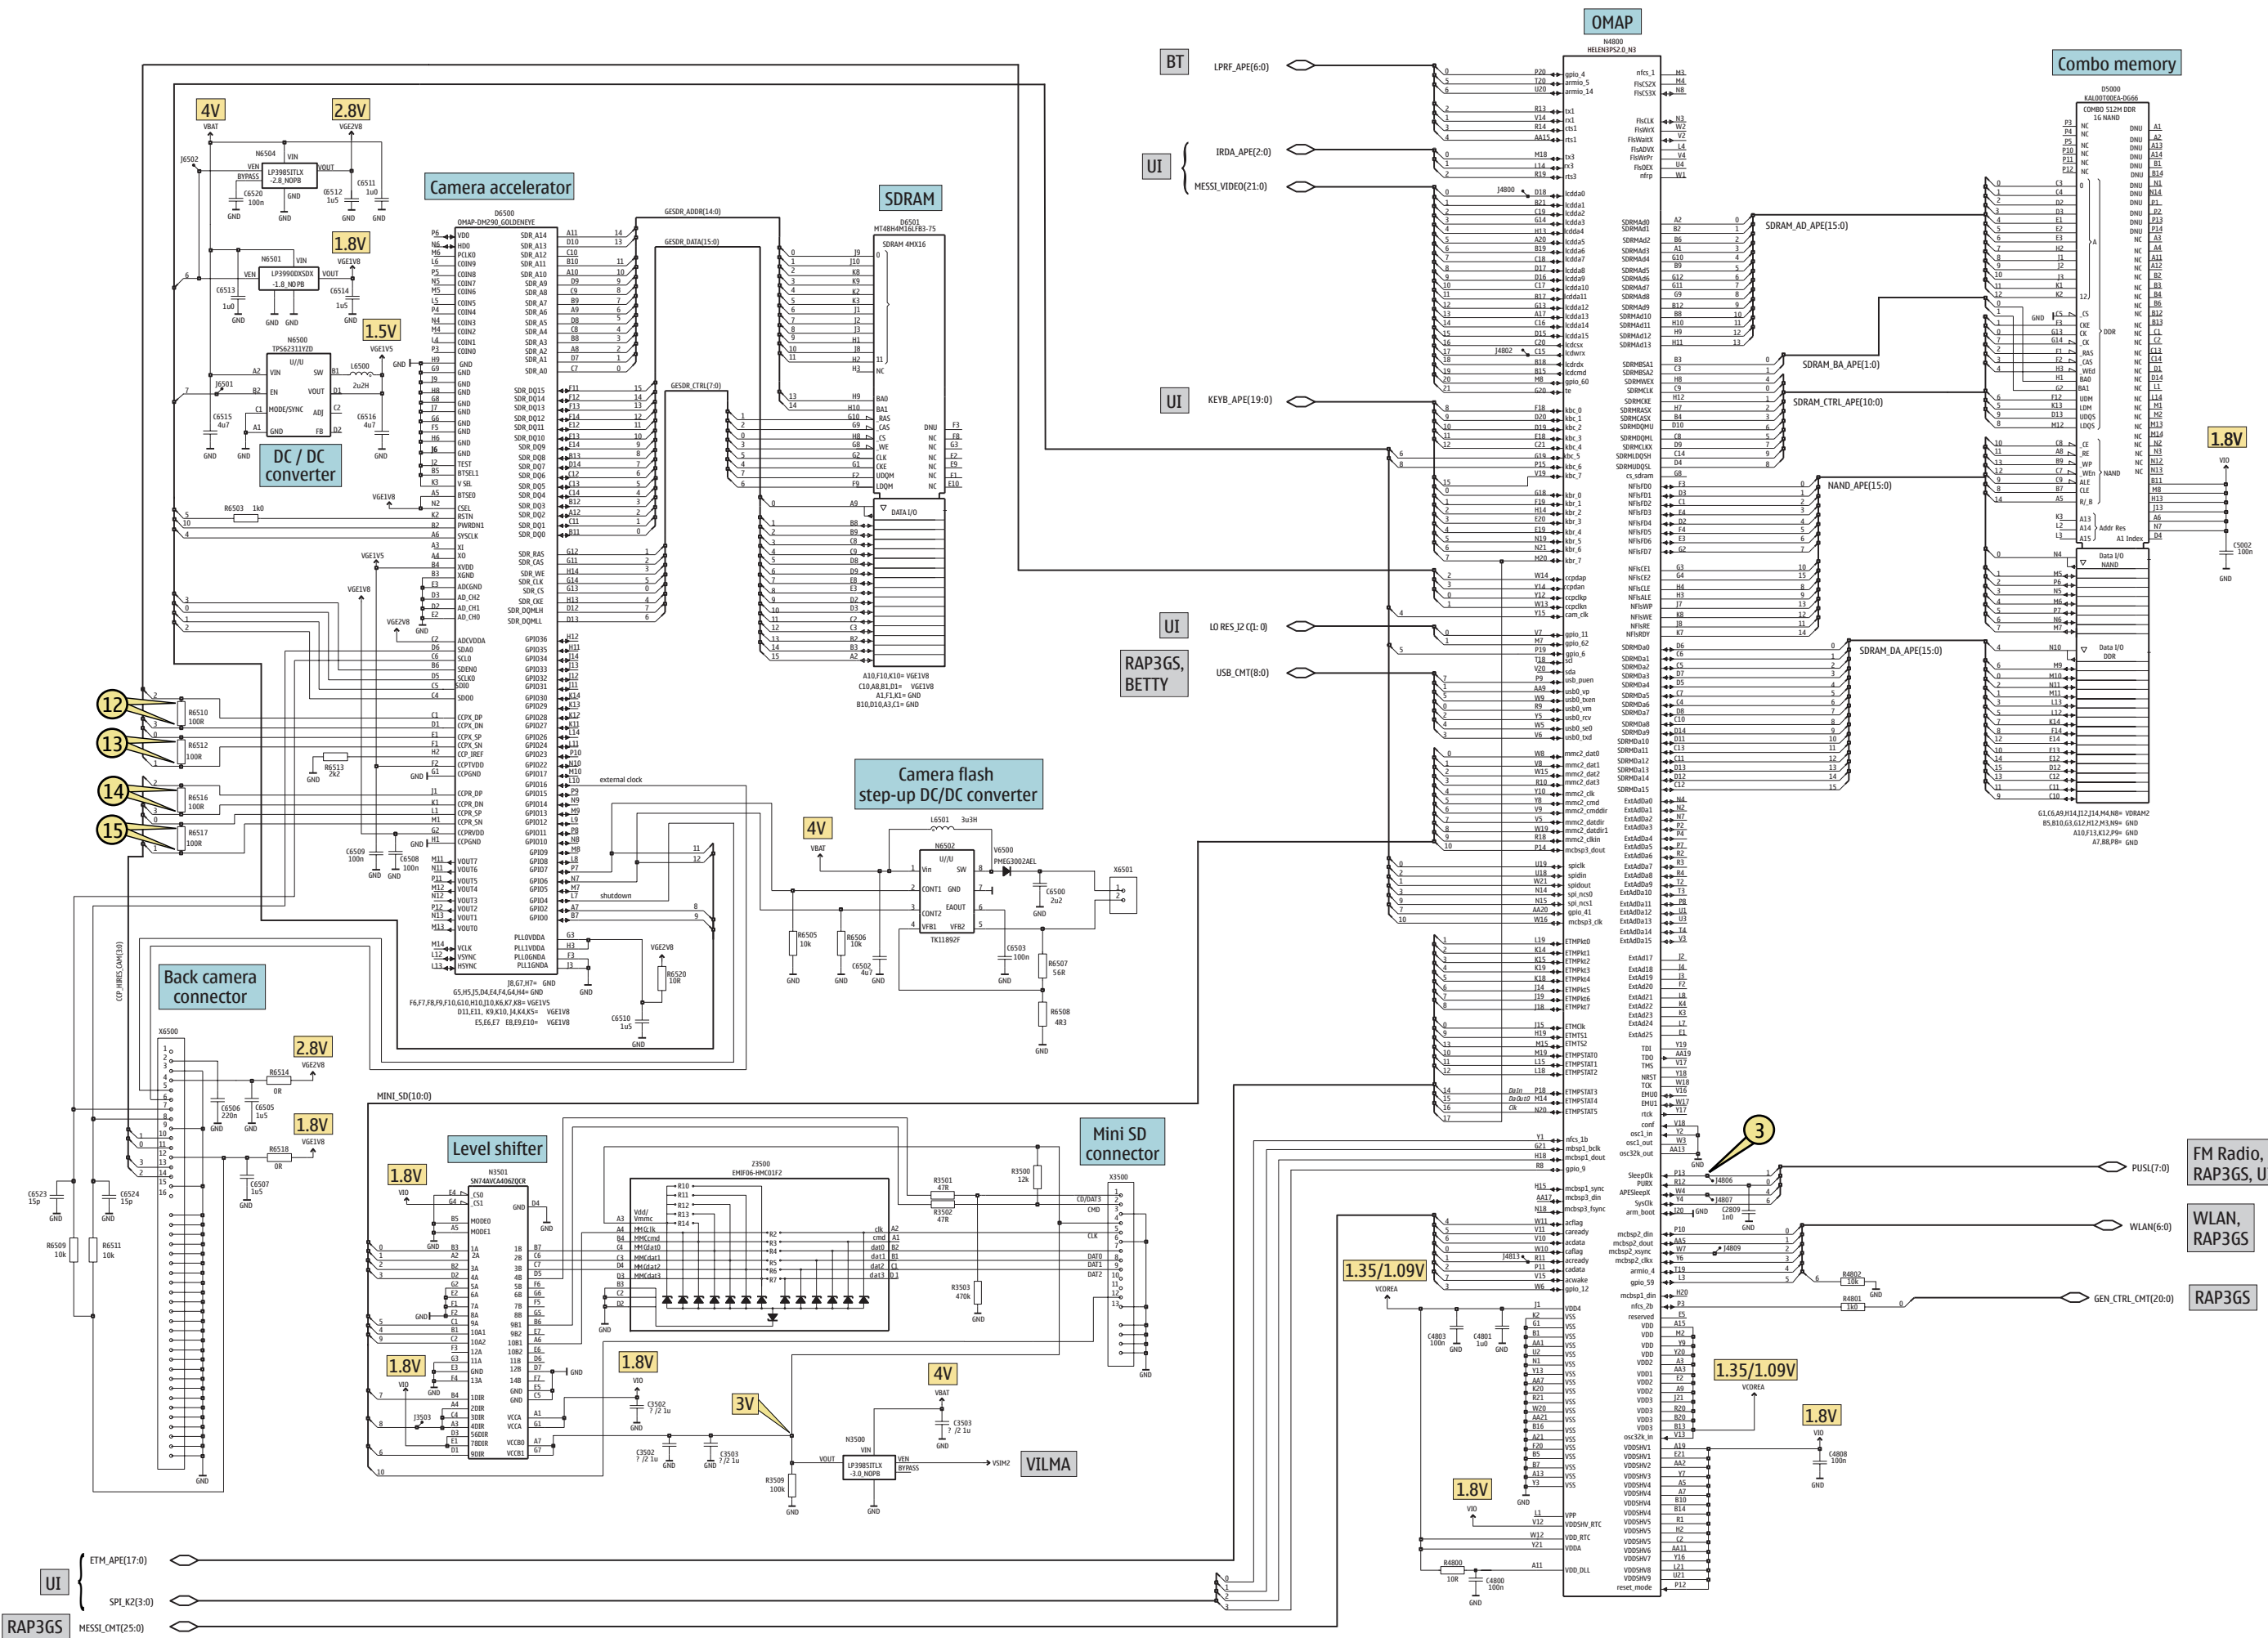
OMAP
N4800
HELEN3PS2.0_N3

Combo memory
D5000
KAL00T00EA-D666
COMBO 512M DDR
1G NAND

BT
LPRF_APE(6:0)

UI
IRDA_APE(2:0)
MESSI_VIDEO(21:0)

UI
KEYB_APE(19:0)

UI
LO RES J2 C(1:0)

RAP3GS, BETTY
USB_CMT(8:0)

4V
VBAT

2.8V
VGE2V8

N6504
LP3985ITLX -2.8_NOPB

1.8V
VGE1V8

N6501
LP3990DSDX -1.8_NOPB

1.5V
VGE1V5

N6500
TPS62311YZD

DC / DC converter

Camera accelerator
D6500
OMAP-DM290_GOLDENEYE

SDRAM
D6501
MT48H4M16LFB3-75
SDRAM 4MX16

GESDR_ADDR(14:0)
GESDR_DATA(15:0)
GESDR_CTRL(7:0)

SDRAM_AD_APE(15:0)
SDRAM_BA_APE(1:0)
SDRAM_CTRL_APE(10:0)
NAND_APE(15:0)
SDRAM_DA_APE(15:0)

1.8V
VIO

12
13
14
15

R6510 100R
R6512 100R
R6516 100R
R6517 100R

Camera flash step-up DC/DC converter

4V
VBAT

N6502
TK11892F
V6500
PMEG3002AEL
X6501

Back camera connector
X6500
CCP_HIRES_CAM(10:0)

2.8V
VGE2V8

1.8V
VGE1V8

MINI_SD(10:0)

Level shifter
N3501
SN74AVC4406ZQCR

1.8V
VIO

1.8V
VIO

Z3500
EMIF06-HMC01F2

Mini SD connector
X3500

1.8V
VIO

4V
VBAT

3V

N3500
LP3985ITLX -3.0_NOPB

VILMA
VSIM2

1.35/1.09V
VCOREA

1.35/1.09V
VCOREA

1.8V
VIO

1.8V
VIO

3

FM Radio, RAP3GS, U
PUSL(7:0)

WLAN, RAP3GS
WLAN(6:0)

RAP3GS
GEN_CTRL_CMT(20:0)

UI
ETM_APE(17:0)
SPI_K2(3:0)

RAP3GS
MESSI_CMT(25:0)

external clock
shutdown